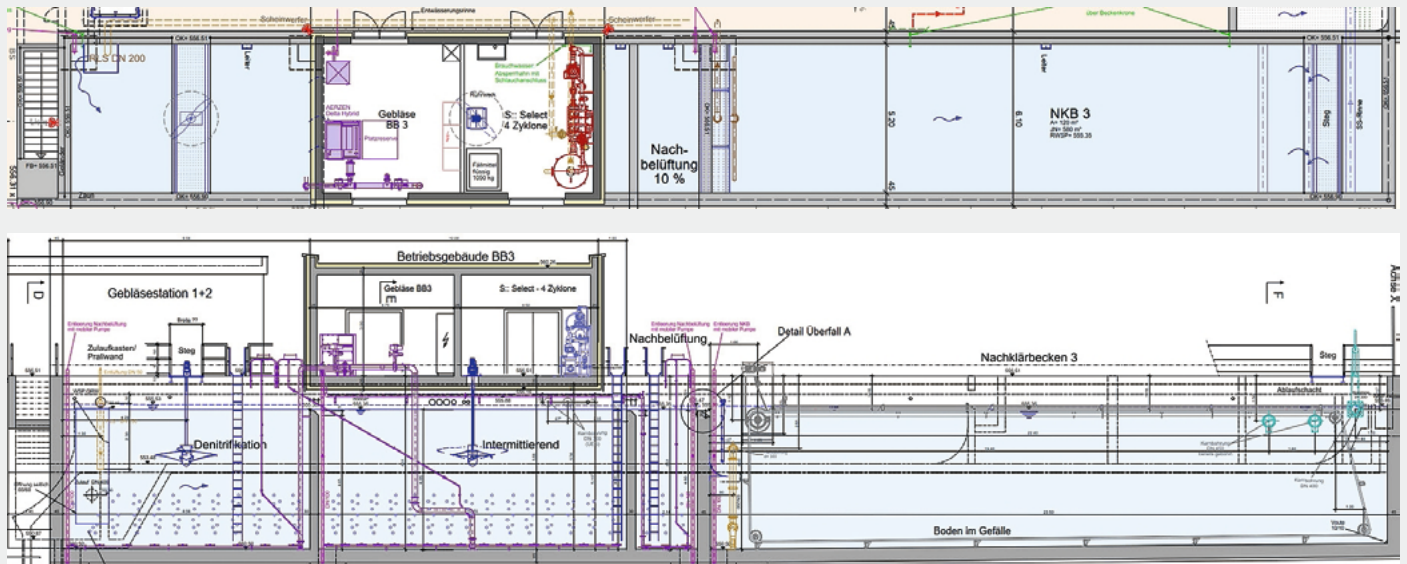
Scheinwerfer
Entwässerungsrinne
Scheinwerfer
Über Beckenkrone
OK= 556.51
OK= 556.51
RLS DN 200
Leiter
AERZEN Delta Hybrid
Gebläse BB 3
Brauchwasser Absperrhahn mit Schlauchanschluss
S:: Select 4 Zyklone
Fällmittel flüssig 1000 kg
Nachbelüftung 10 %
NKB 3
A= 120 m²
JV= 580 m³
RWSP= 555.35
Steg
Zaun
OK= 556.50
FB= 556.51
5.20
6.10
45
Leiter

Betriebsgebäude BB3
Gebläsestation 1+2
Gebläse BB3
S:: Select - 4 Zyklone
Zulaufkasten/ Prallwand
Steg
Denitrifikation
Intermittierend
Nachbelüftung
Detail Überfall A
Nachklärbecken 3
Steg
Ablaufschacht
Boden im Gefälle
D
F
Achse X